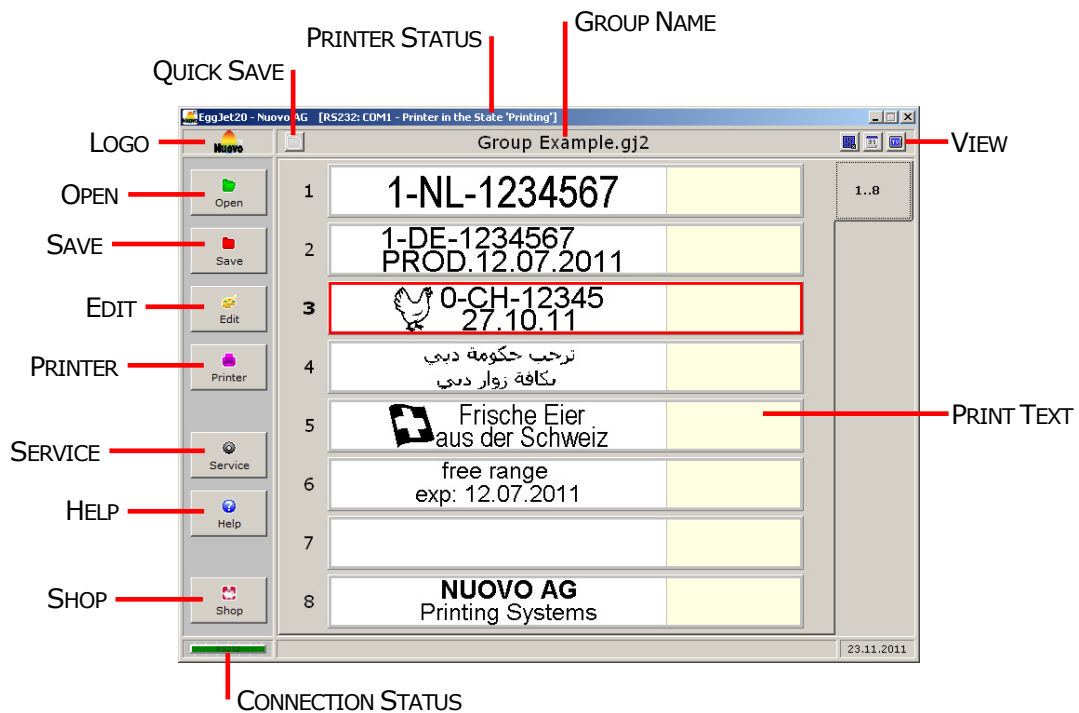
GROUP NAME
PRINTER STATUS
QUICK SAVE
EggJet20 - Nuovo AG [RS232: COM1 - Printer in the State 'Printing']
LOGO
Nuovo
Group Example.gj2
VIEW
OPEN
Open
1
1-NL-1234567
1..8
SAVE
Save
2
1-DE-1234567
PROD.12.07.2011
EDIT
Edit
3
0-CH-12345
27.10.11
PRINTER
Printer
4
ترحب حكومة دبي
بكافة زوار دبي
5
Frische Eier
aus der Schweiz
PRINT TEXT
SERVICE
Service
6
free range
exp: 12.07.2011
HELP
Help
7
SHOP
Shop
8
NUOVO AG
Printing Systems
23.11.2011
CONNECTION STATUS